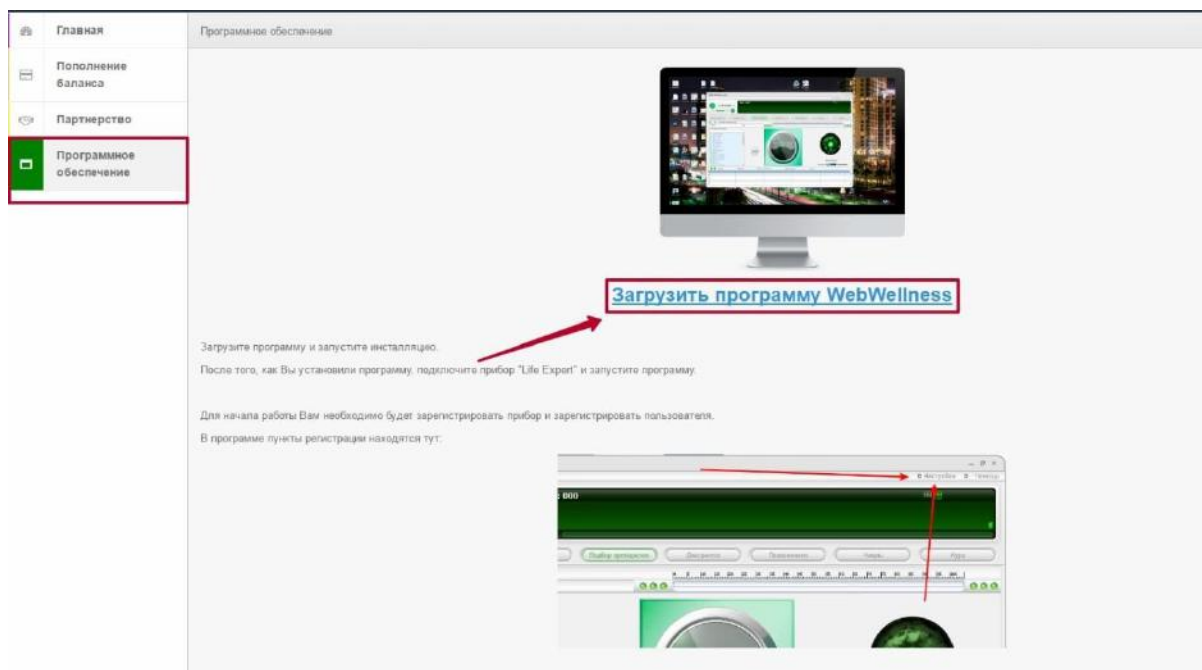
Главная

Пополнение баланса

Партнерство

Программное обеспечение

Программное обеспечение

Загрузить программу WebWellness

Загрузите программу и запустите инсталляцию.

После того, как Вы установили программу, подключите прибор "Life Expert" и запустите программу.

Для начала работы Вам необходимо будет зарегистрировать прибор и зарегистрировать пользователя.

В программе пункты регистрации находятся тут:

Настройки Помощь

000

Подбор препаратов Диагностика Применение Лечить Курс